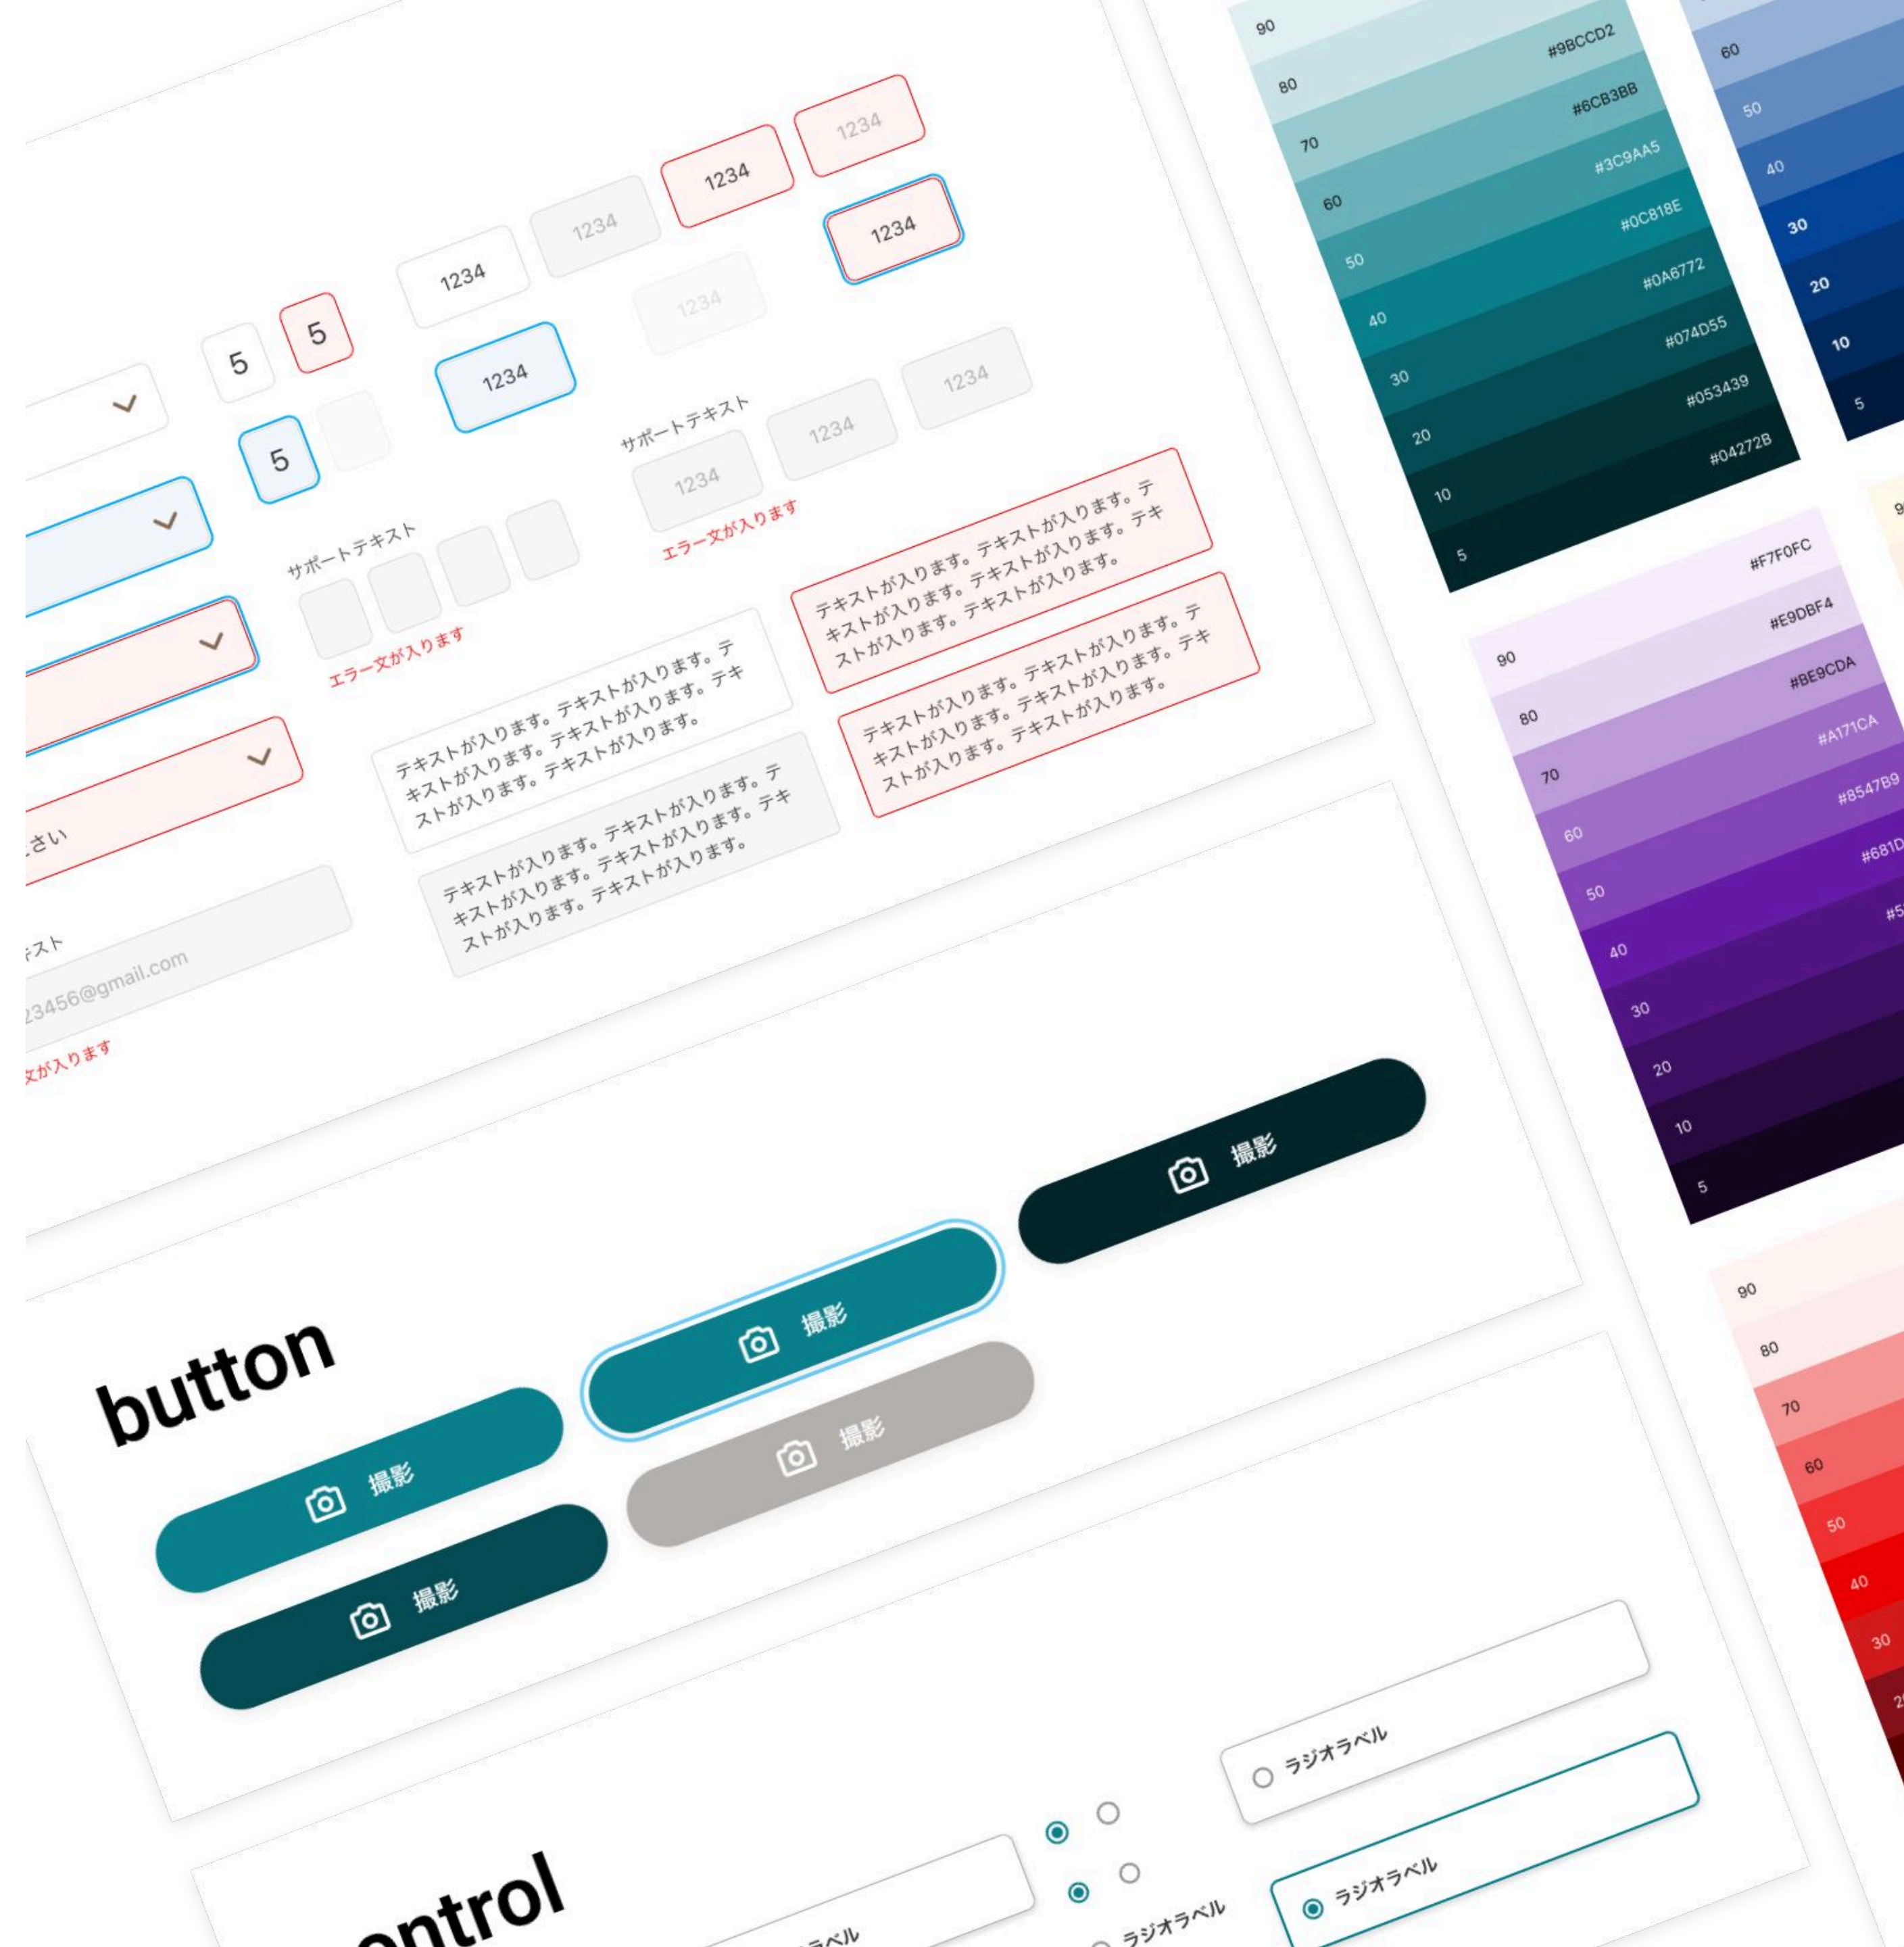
1234
1234
1234
1234
1234
5
5
1234
1234
5
1234
1234
サポートテキスト
1234
1234
エラー文が入ります
サポートテキスト
エラー文が入ります
テキストが入ります。テキストが入ります。テキストが入ります。テキストが入ります。テキストが入ります。テキストが入ります。
テキストが入ります。テキストが入ります。テキストが入ります。テキストが入ります。テキストが入ります。テキストが入ります。
テキストが入ります。テキストが入ります。テキストが入ります。テキストが入ります。テキストが入ります。テキストが入ります。
テキストが入ります。テキストが入ります。テキストが入ります。テキストが入ります。テキストが入ります。テキストが入ります。
さい
スト
23456@gmail.com
文が入ります

90
80 #9BCCD2
70 #6CB3BB
60 #3C9AA5
50 #0C818E
40 #0A6772
30 #074D55
20 #053439
10 #04272B
5

60
50
40
30
20
10
5

90 #F7F0FC
80 #E9DBF4
70 #BE9CDA
60 #A171CA
50 #8547B9
40 #681D
30 #5
20
10
5

90
80
70
60
50
40
30

button
撮影
撮影
撮影
撮影
撮影

ontrol
ラベル
ラジオラベル
ラジオラベル
ラジオラベル